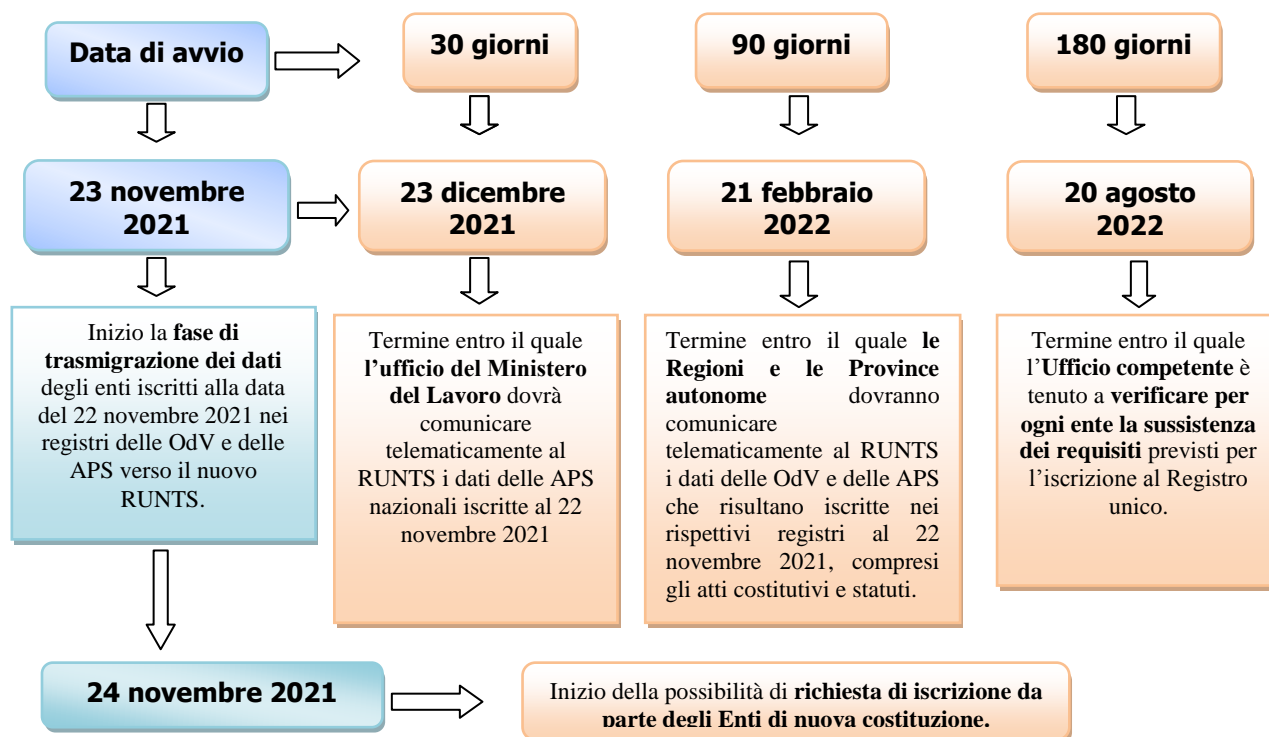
Data di avvio

30 giorni

90 giorni

180 giorni

23 novembre 2021

23 dicembre 2021

21 febbraio 2022

20 agosto 2022

Inizio la **fase di trasmigrazione dei dati** degli enti iscritti alla data del 22 novembre 2021 nei registri delle OdV e delle APS verso il nuovo RUNTS.

Termine entro il quale **l'ufficio del Ministero del Lavoro** dovrà comunicare telematicamente al RUNTS i dati delle APS nazionali iscritte al 22 novembre 2021

Termine entro il quale **le Regioni e le Province autonome** dovranno comunicare telematicamente al RUNTS i dati delle OdV e delle APS che risultano iscritte nei rispettivi registri al 22 novembre 2021, compresi gli atti costitutivi e statuti.

Termine entro il quale l'**Ufficio competente** è tenuto a **verificare per ogni ente la sussistenza dei requisiti** previsti per l'iscrizione al Registro unico.

24 novembre 2021

Inizio della possibilità di **richiesta di iscrizione da parte degli Enti di nuova costituzione.**